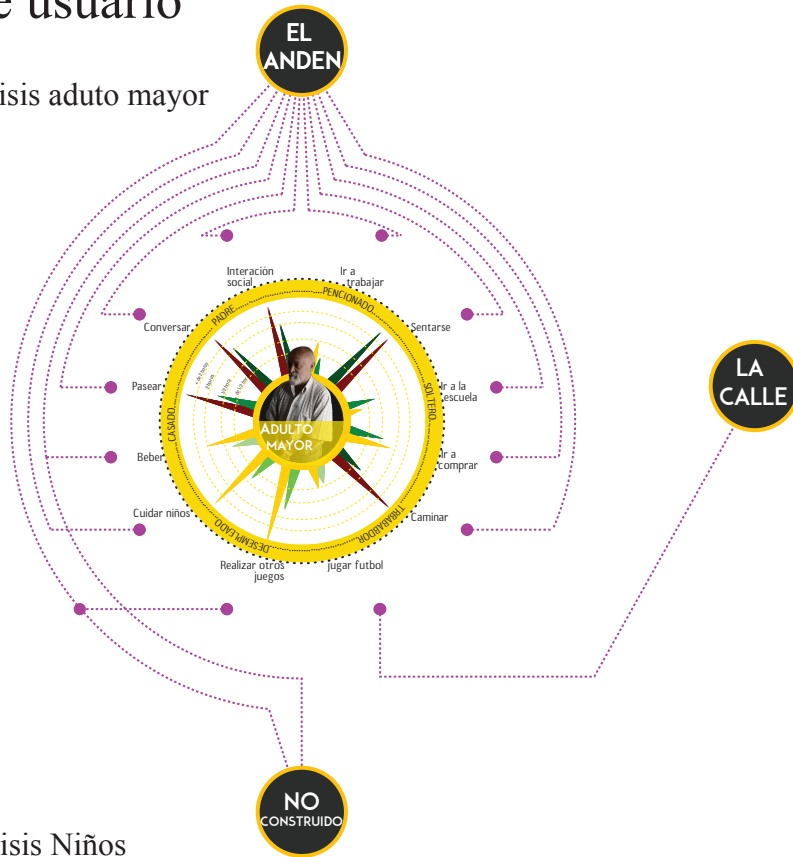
e usuario

isis aduto mayor

EL ANDEN

LA CALLE

NO CONSTRUIDO

Interacción social

Ir a trabajar

Conversar

Sentarse

Pasear

Ir a la escuela

Beber

Ir a comprar

Cuidar niños

Caminar

Realizar otros juegos

jugar futbol

PADRE

PENCIONADO

SOLTERO

TRABAJADOR

DESEMPLEADO

CASADO

ADULTO MAYOR

isis Niños